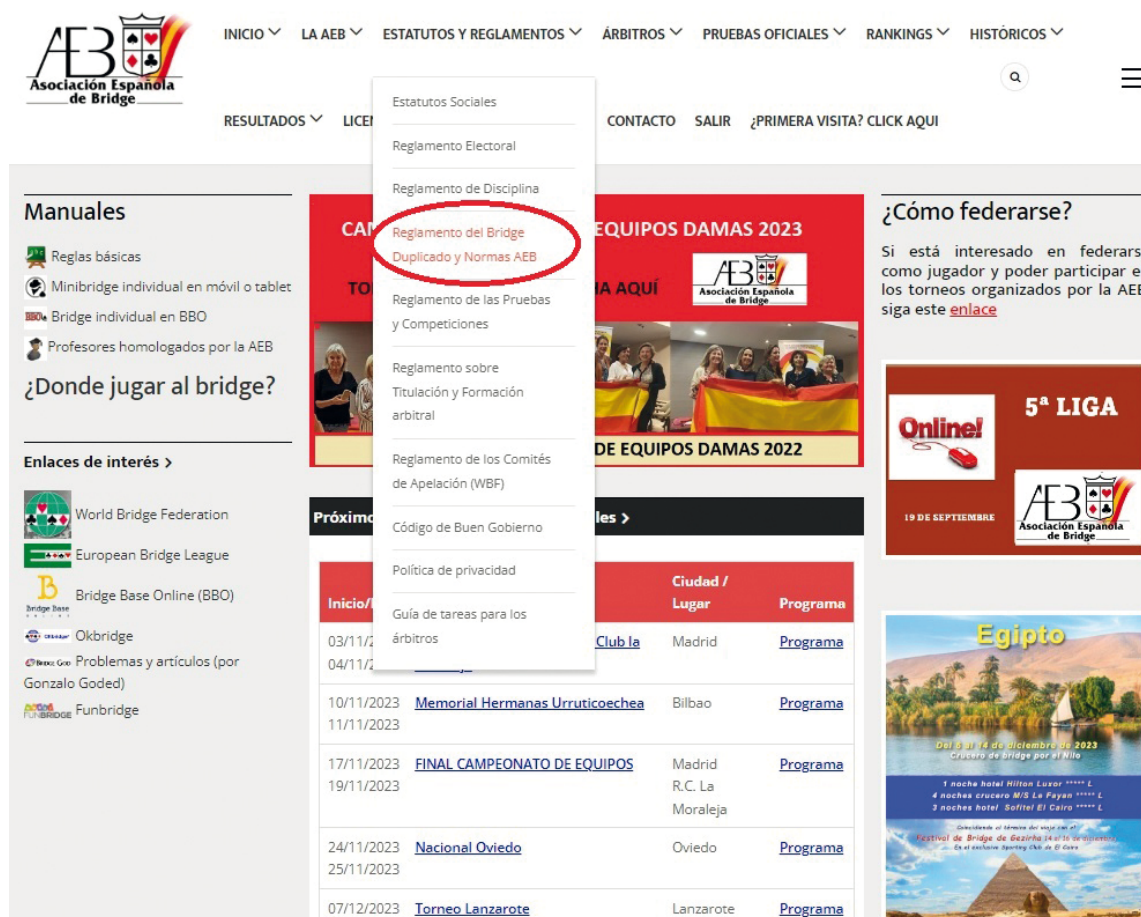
AEB Asociación Española de Bridge

INICIO LA AEB ESTATUTOS Y REGLAMENTOS ÁRBITROS PRUEBAS OFICIALES RANKINGS HISTÓRICOS

RESULTADOS LICE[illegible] CONTACTO SALIR ¿PRIMERA VISITA? CLICK AQUI

Estatutos Sociales
Reglamento Electoral
Reglamento de Disciplina
Reglamento del Bridge Duplicado y Normas AEB
Reglamento de las Pruebas y Competiciones
Reglamento sobre Titulación y Formación arbitral
Reglamento de los Comités de Apelación (WBF)
Código de Buen Gobierno
Política de privacidad
Guía de tareas para los árbitros

Manuales

Reglas básicas
Minibridge individual en móvil o tablet
Bridge individual en BBO
Profesores homologados por la AEB

¿Donde jugar al bridge?

Enlaces de interés >

World Bridge Federation
European Bridge League
Bridge Base Online (BBO)
Okbridge
Problemas y artículos (por Gonzalo Goded)
Funbridge

CA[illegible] EQUIPOS DAMAS 2023
TO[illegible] AQUÍ
AEB Asociación Española de Bridge
DE EQUIPOS DAMAS 2022

Próxim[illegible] les >

| Inicio/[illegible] | | Ciudad / Lugar | Programa |
|---|---|---|---|
| 03/11/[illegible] 04/11/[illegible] | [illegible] Club la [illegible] | Madrid | Programa |
| 10/11/2023 11/11/2023 | Memorial Hermanas Urruticoechea | Bilbao | Programa |
| 17/11/2023 19/11/2023 | FINAL CAMPEONATO DE EQUIPOS | Madrid R.C. La Moraleja | Programa |
| 24/11/2023 25/11/2023 | Nacional Oviedo | Oviedo | Programa |
| 07/12/2023 | Torneo Lanzarote | Lanzarote | Programa |

¿Cómo federarse?

Si está interesado en federars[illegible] como jugador y poder participar e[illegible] los torneos organizados por la AE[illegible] siga este enlace

Online!
5ª LIGA
19 DE SEPTIEMBRE
AEB Asociación Española de Bridge

Egipto
Del 6 al 14 de diciembre de 2023
Crucero de bridge por el Nilo
1 noche hotel Hilton Luxor ***** L
4 noches crucero M/S La Payan ***** L
3 noches hotel Sofitel El Cairo ***** L
Festival de Bridge de Gezirha